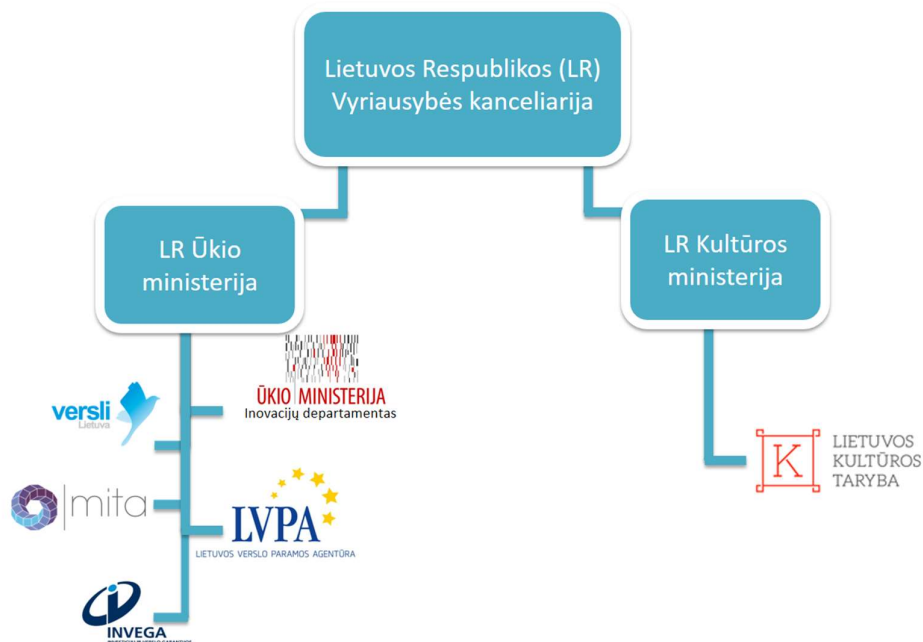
Lietuvos Respublikos (LR) Vyriausybės kanceliarija

LR Ūkio ministerija

LR Kultūros ministerija

ŪKIO MINISTERIJA
Inovacijų departamentas

versli
Lietuva

mita

LVPA
LIETUVOS VERSLO PARAMOS AGENTŪRA

INVEGA
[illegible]

K
LIETUVOS
KULTŪROS
TARYBA